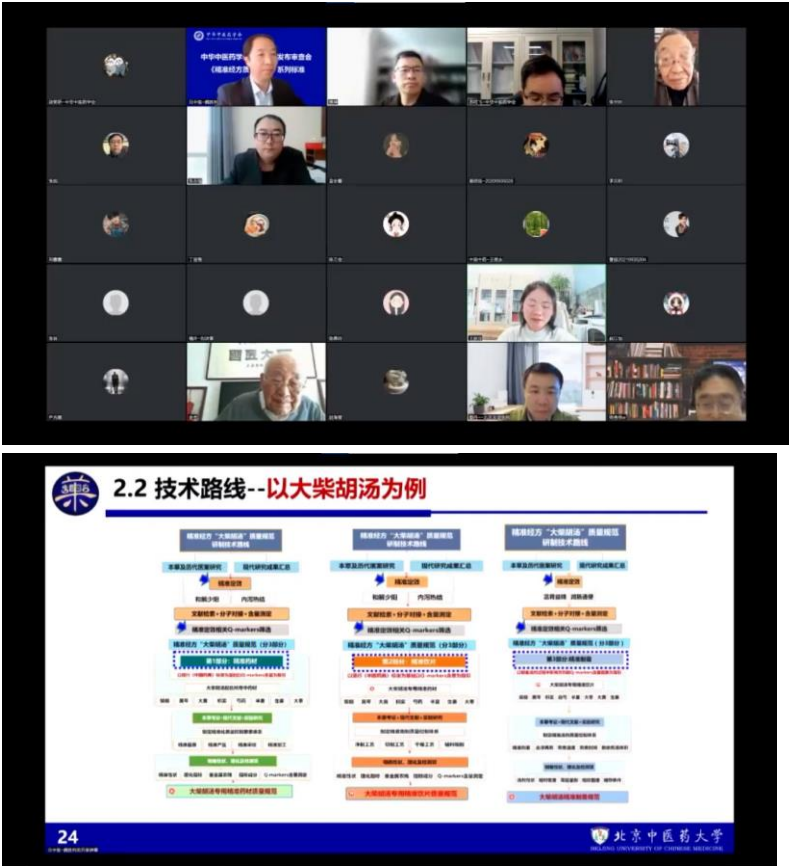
中华中医药学会
中华中医药学会 发布审查会
《精准经方 系列标准

2.2 技术路线--以大柴胡汤为例

精准经方"大柴胡汤"质量规范研制技术路线

本草及历代医案研究
现代研究成果汇总
精准定效
和解少阳
内泻热结
文献检索+分子对接+含量测定
精准定效相关Q-markers筛选
精准经方"大柴胡汤"质量规范（分3部分）
第1部分 精准药材
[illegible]

精准经方"大柴胡汤"质量规范研制技术路线

本草及历代医案研究
现代研究成果汇总
精准定效
和解少阳
内泻热结
文献检索+分子对接+含量测定
精准定效相关Q-markers筛选
精准经方"大柴胡汤"质量规范（分3部分）
第2部分 精准饮片
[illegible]
大柴胡汤专用精准饮片质量规范

精准经方"大柴胡汤"质量规范研制技术路线

本草及历代医案研究
现代研究成果汇总
精准定效
文献检索+分子对接+含量测定
精准定效相关Q-markers筛选
精准经方"大柴胡汤"质量规范（分3部分）
第3部分 精准制剂
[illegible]
大柴胡汤精准制剂规范

大柴胡汤专用精准药材质量规范

24
北京中医药大学
BEIJING UNIVERSITY OF CHINESE MEDICINE